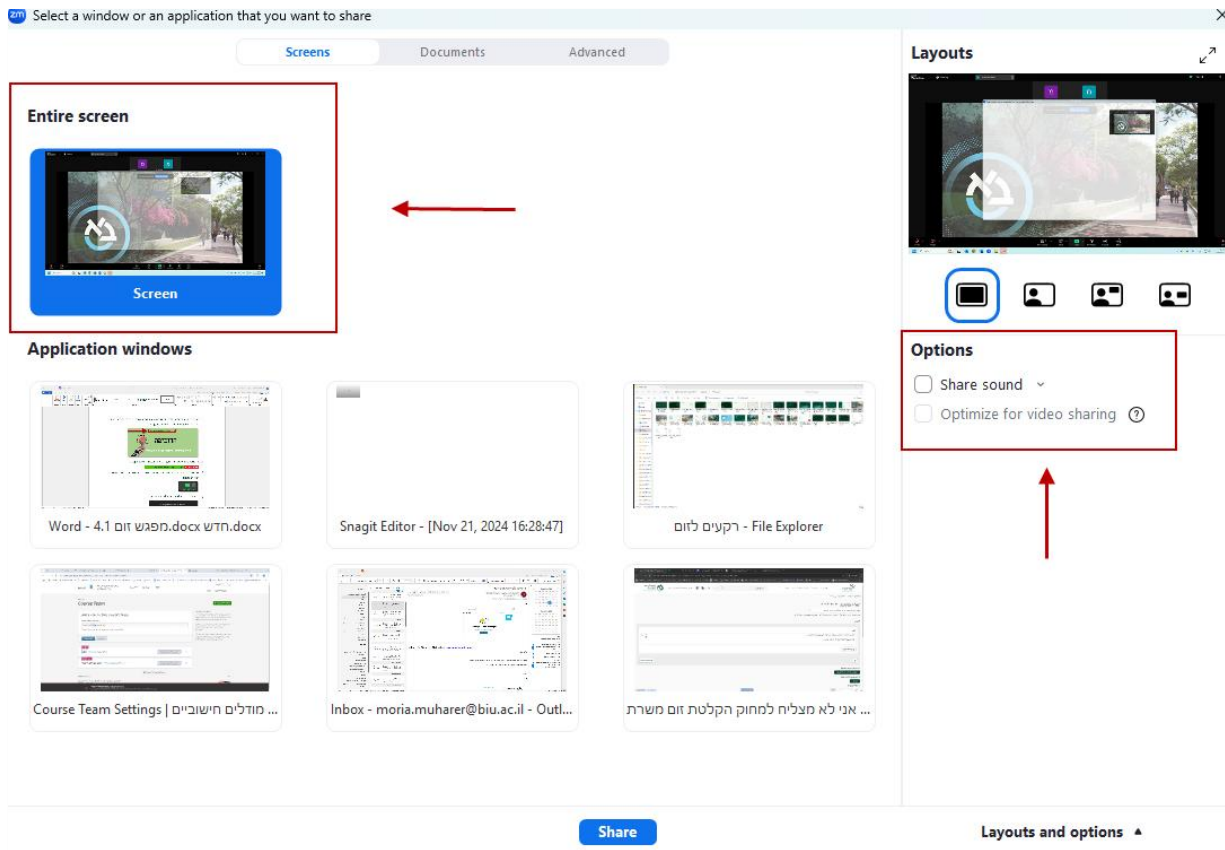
zm Select a window or an application that you want to share

Screens
Documents
Advanced

Entire screen

Screen

Application windows

Word - 4.1 מפגש זום.docx חדש.docx

Snagit Editor - [Nov 21, 2024 16:28:47]

File Explorer - רקעים לזום

Course Team Settings | מודלים חישוביים ...

Inbox - moria.muharer@biu.ac.il - Outl...

אני לא מצליח למחוק הקלטת זום משרת ...

Layouts

Options

Share sound

Optimize for video sharing

Share

Layouts and options ▲